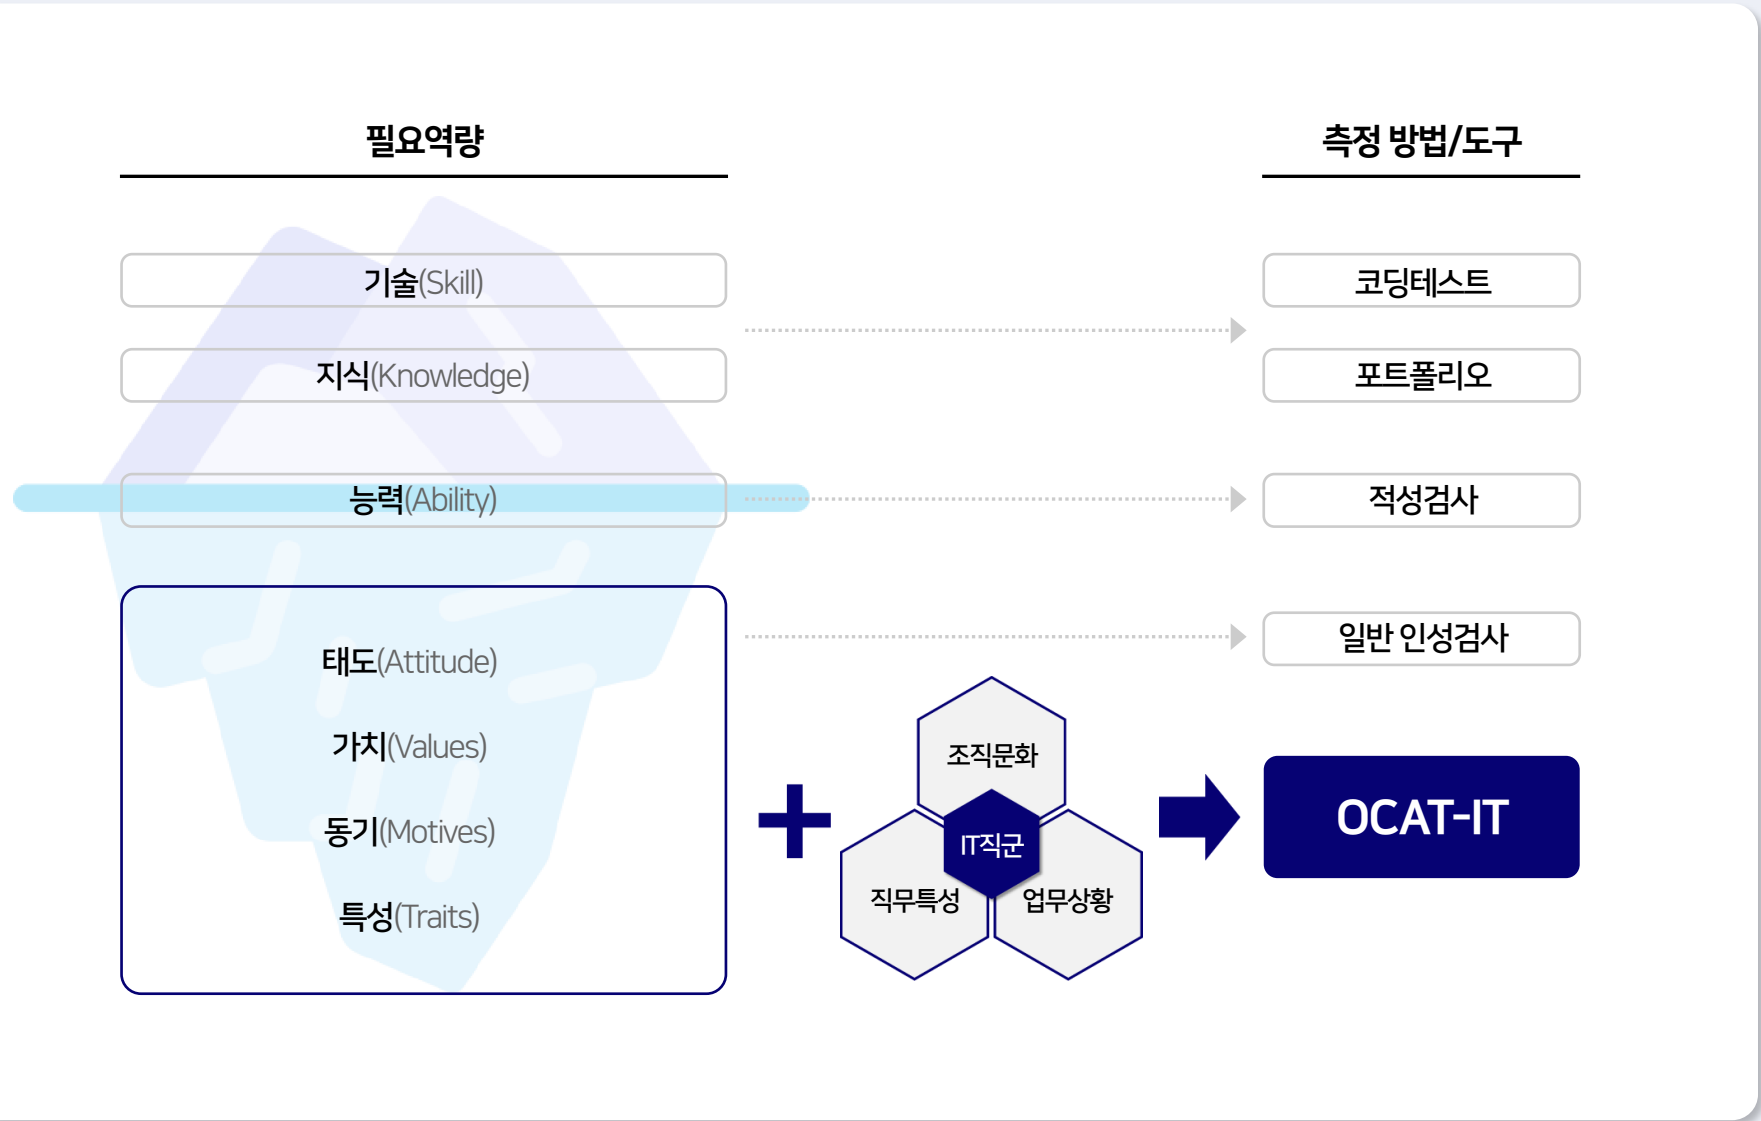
필요역량

측정 방법/도구

기술(Skill)

지식(Knowledge)

코딩테스트

포트폴리오

능력(Ability)

적성검사

태도(Attitude)

가치(Values)

동기(Motives)

특성(Traits)

일반 인성검사

조직문화

IT직군

직무특성

업무상황

OCAT-IT